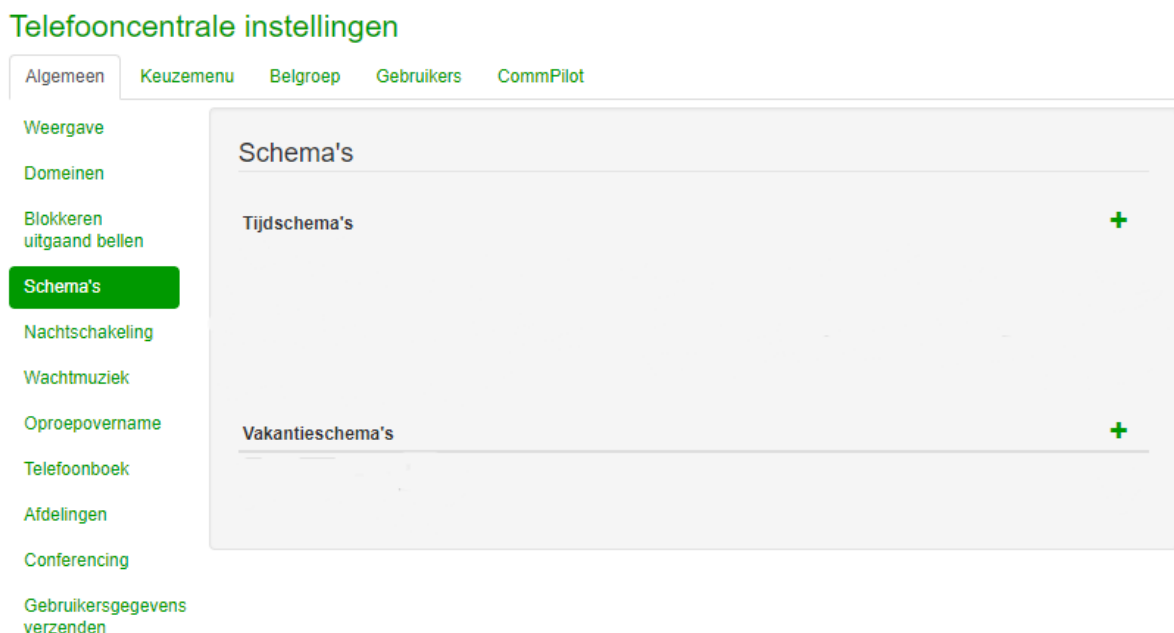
Telefooncentrale instellingen

Algemeen
Keuzemenu
Belgroep
Gebruikers
CommPilot

Weergave
Domeinen
Blokkeren uitgaand bellen
Schema's
Nachtschakeling
Wachtmuziek
Oproepovername
Telefoonboek
Afdelingen
Conferencing
Gebruikersgegevens verzenden

Schema's

Tijdschema's
+

Vakantieschema's
+